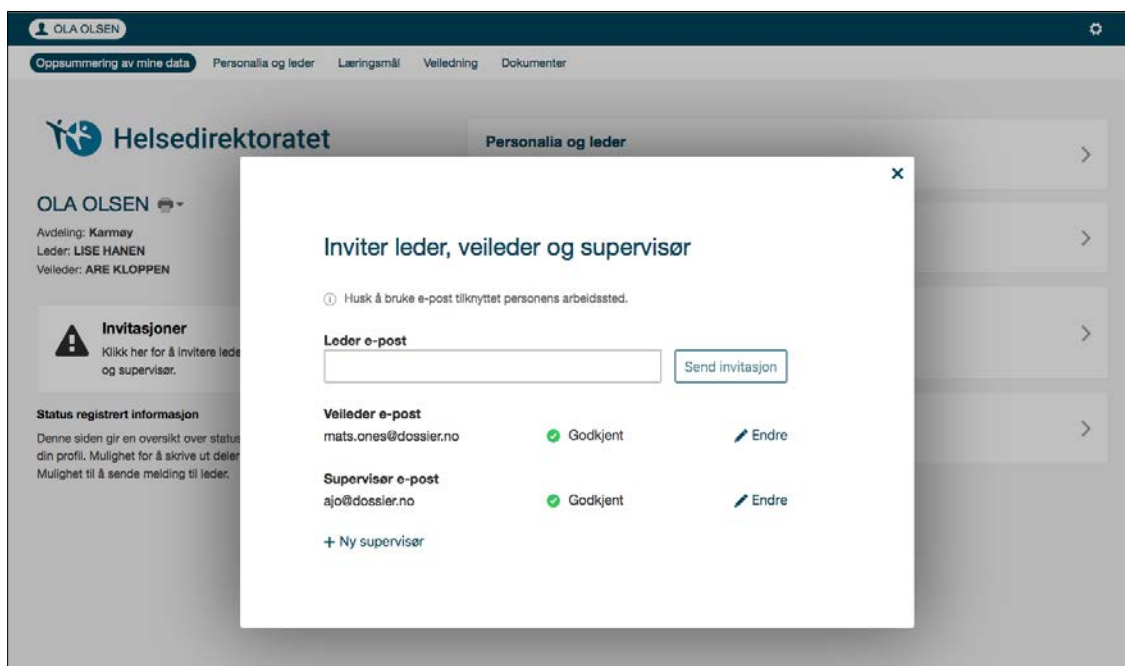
OLA OLSEN

Oppsummering av mine data  Personalia og leder  Læringsmål  Veiledning  Dokumenter

Helsedirektoratet

Personalia og leder

OLA OLSEN

Avdeling: Karmøy
Leder: LISE HANEN
Veileder: ARE KLOPPEN

Invitasjoner
Klikk her for å invitere lede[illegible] og supervisør.

Status registrert informasjon
Denne siden gir en oversikt over status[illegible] din profil. Mulighet for å skrive ut dele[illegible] Mulighet til å sende melding til leder.

×

Inviter leder, veileder og supervisør

Husk å bruke e-post tilknyttet personens arbeidssted.

Leder e-post

Send invitasjon

Veileder e-post
mats.ones@dossier.no  Godkjent  Endre

Supervisør e-post
ajo@dossier.no  Godkjent  Endre

+ Ny supervisør